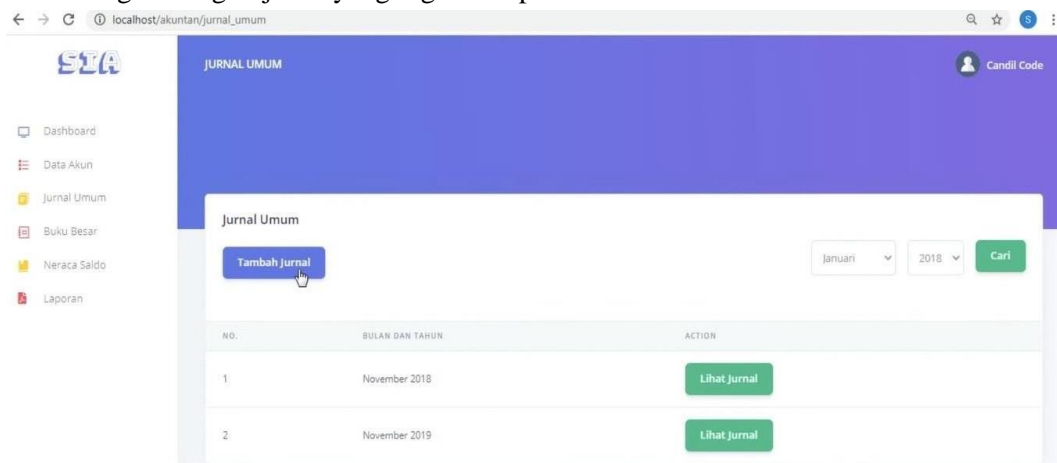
localhost/akuntan/jurnal_umum

SIA

JURNAL UMUM

Candil Code

Dashboard

Data Akun

Jurnal Umum

Buku Besar

Neraca Saldo

Laporan

Jurnal Umum

Tambah Jurnal

Januari

2018

Cari

| NO. | BULAN DAN TAHUN | ACTION |
|---|---|---|
| 1 | November 2018 | Lihat Jurnal |
| 2 | November 2019 | Lihat Jurnal |